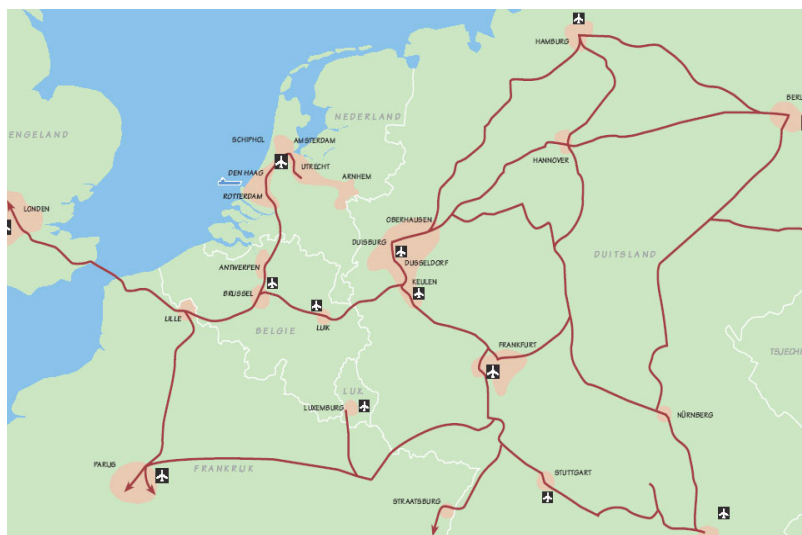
HAMBURG
BERL
ENGELAND
NEDERLAND
SCHIPHOL
AMSTERDAM
UTRECHT
ARNHEM
DEN HAAG
ROTTERDAM
HANNOVER
LONDEN
OBERHAUSEN
DUISBURG
DUSSELDORF
DUITSLAND
KEULEN
ANTWERPEN
BRUSSEL
LILLE
BELGIE
LUIK
FRANKFURT
TSJECH
LUX
LUXEMBURG
NÜRNBERG
PARIJS
FRANKRIJK
STUTTGART
STRAATSBURG